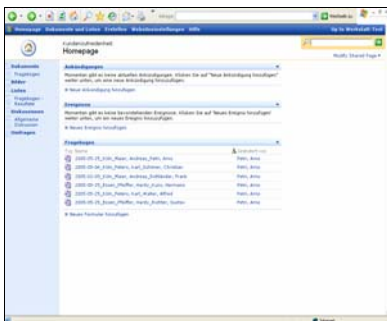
Homepage Dokumente und Listen Erstellen Websiteeinstellungen Hilfe

Up to Werkstatt Test

Kundenzufriedenheit
Homepage

Modify Shared Page

Dokumente
Fragebogen
Bilder
Listen
Fragebogen
Kontakte
Diskussionen
Allgemeine Diskussion
Umfragen

Ankündigungen

Momentan gibt es keine aktuellen Ankündigungen. Klicken Sie auf "Neue Ankündigung hinzufügen" weiter unten, um eine neue Ankündigung hinzuzufügen.

Neue Ankündigung hinzufügen

Ereignisse

Momentan gibt es keine bevorstehenden Ereignisse. Klicken Sie auf "Neues Ereignis hinzufügen" weiter unten, um ein neues Ereignis hinzuzufügen.

Neues Ereignis hinzufügen

Fragebogen

| Typ Name | Geändert von |
|---|---|
| 2005-05-25_Köln_Maier, Andreas_Fehr, Arno | Fehr, Arno |
| 2005-05-26_Köln_Peters, Karl_Schreier, Christian | Fehr, Arno |
| 2005-02-05_Köln_Maier, Andreas_Rothländer, Frank | Fehr, Arno |
| 2005-05-25_Essen_Pfeiffer, Hardo_Kunz, Hermann | Fehr, Arno |
| 2005-05-25_Köln_Peters, Karl_Walter, Alfred | Fehr, Arno |
| 2005-05-25_Essen_Pfeiffer, Hardo_Richter, Gustav | Fehr, Arno |

Neues Formular hinzufügen